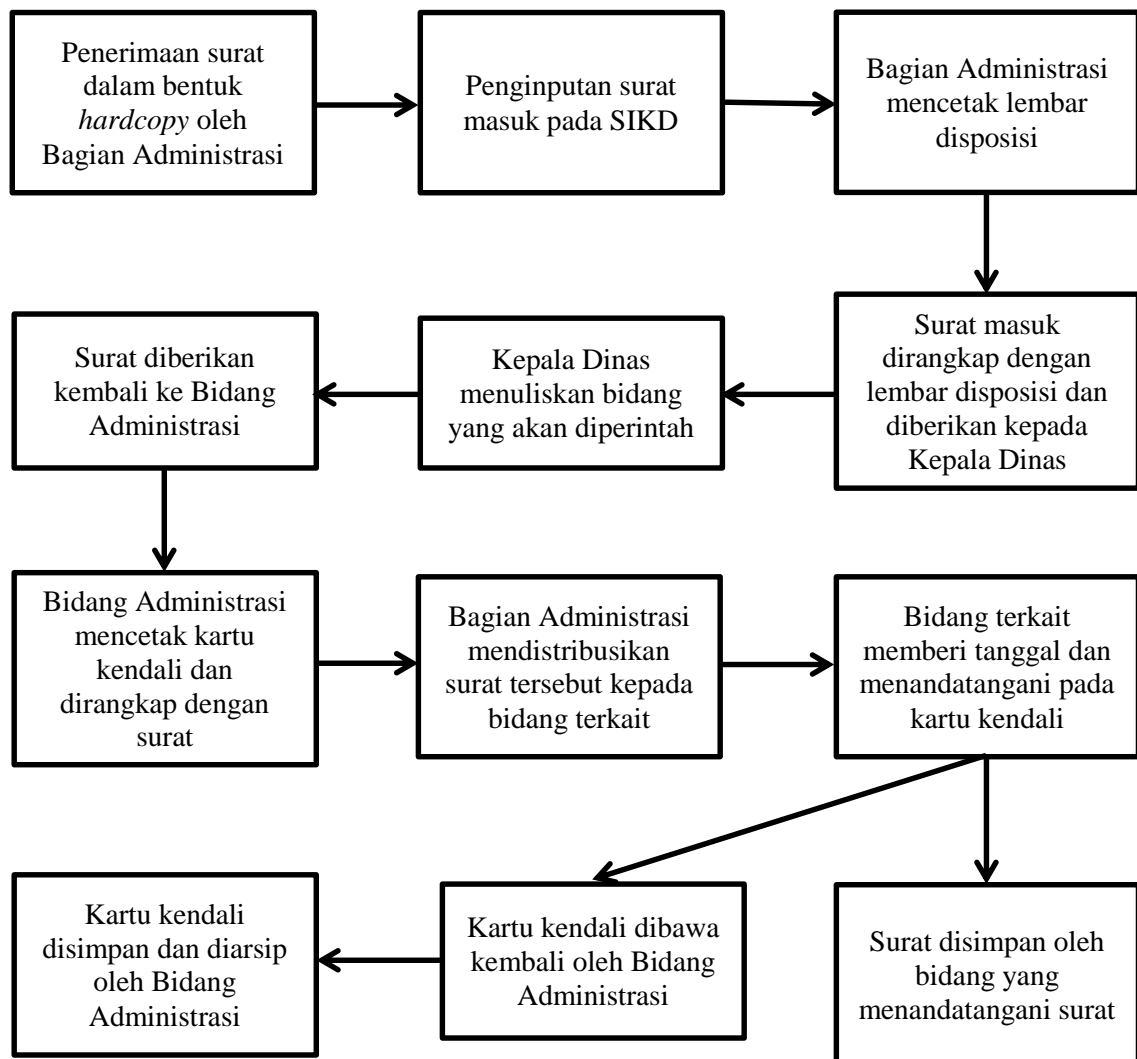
Penerimaan surat dalam bentuk *hardcopy* oleh Bagian Administrasi

Penginputan surat masuk pada SIKD

Bagian Administrasi mencetak lembar disposisi

Surat masuk dirangkap dengan lembar disposisi dan diberikan kepada Kepala Dinas

Kepala Dinas menuliskan bidang yang akan diperintah

Surat diberikan kembali ke Bidang Administrasi

Bidang Administrasi mencetak kartu kendali dan dirangkap dengan surat

Bagian Administrasi mendistribusikan surat tersebut kepada bidang terkait

Bidang terkait memberi tanggal dan menandatangani pada kartu kendali

Kartu kendali dibawa kembali oleh Bidang Administrasi

Kartu kendali disimpan dan diarsip oleh Bidang Administrasi

Surat disimpan oleh bidang yang menandatangani surat